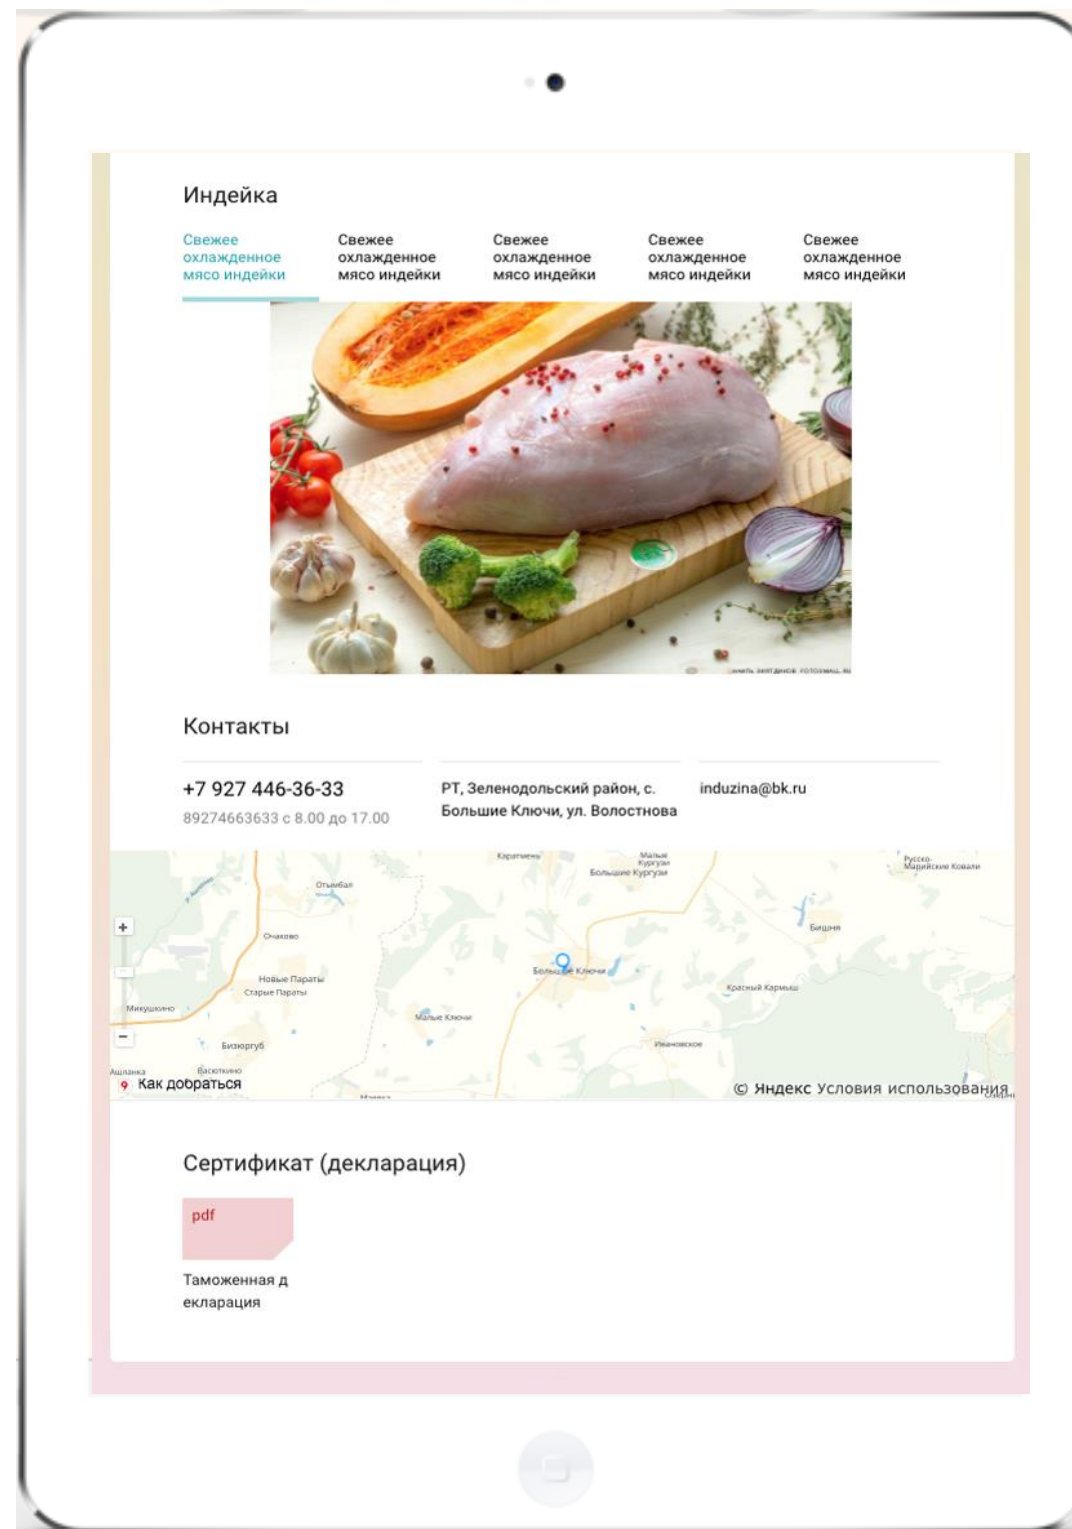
Индейка

Свежее охлажденное мясо индейки

Свежее охлажденное мясо индейки

Свежее охлажденное мясо индейки

Свежее охлажденное мясо индейки

Свежее охлажденное мясо индейки

Контакты

+7 927 446-36-33
89274663633 с 8.00 до 17.00

РТ, Зеленодольский район, с. Большие Ключи, ул. Волостнова

induzina@bk.ru

Карамалы
Малые Кургузи
Большие Кургузи
Русско-Марийские Ковали
Отъмбаш
Бишня
Очаково
Новые Параты
Старые Параты
Большие Ключи
Красный Кармыш
Микушкино
Малые Ключи
Ивановское
Бизюргуб
Ашланка
Васюткино
+
−
Как добраться
© Яндекс Условия использования

Сертификат (декларация)

pdf

Таможенная декларация